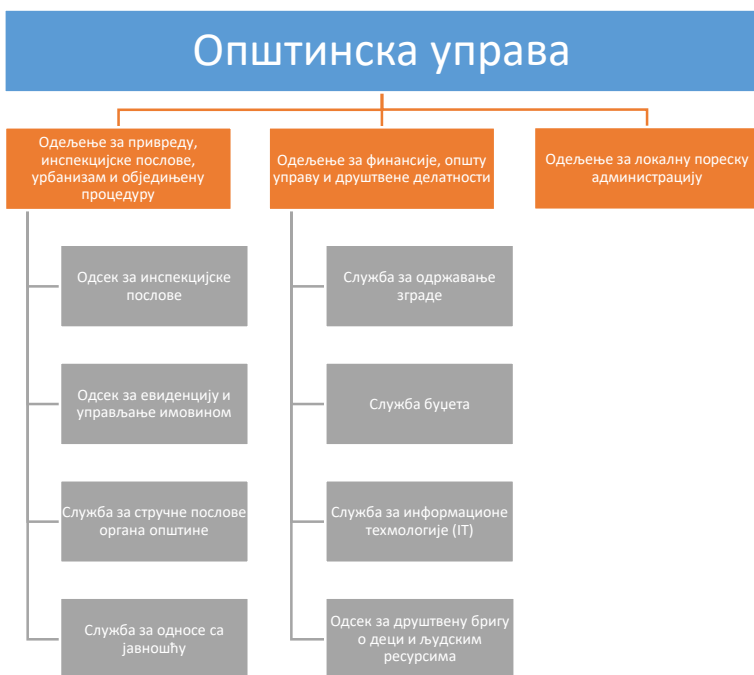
Општинска управа

Одељење за привреду, инспекцијске послове, урбанизам и обједињену процедуру

Одсек за инспекцијске послове

Одсек за евиденцију и управљање имовином

Служба за стручне послове органа општине

Служба за односе са јавношћу

Одељење за финансије, општу управу и друштвене делатности

Служба за одржавање зграде

Служба буџета

Служба за информационе техмологије (IT)

Одсек за друштвену бригу о деци и људским ресурсима

Одељење за локалну пореску администрацију